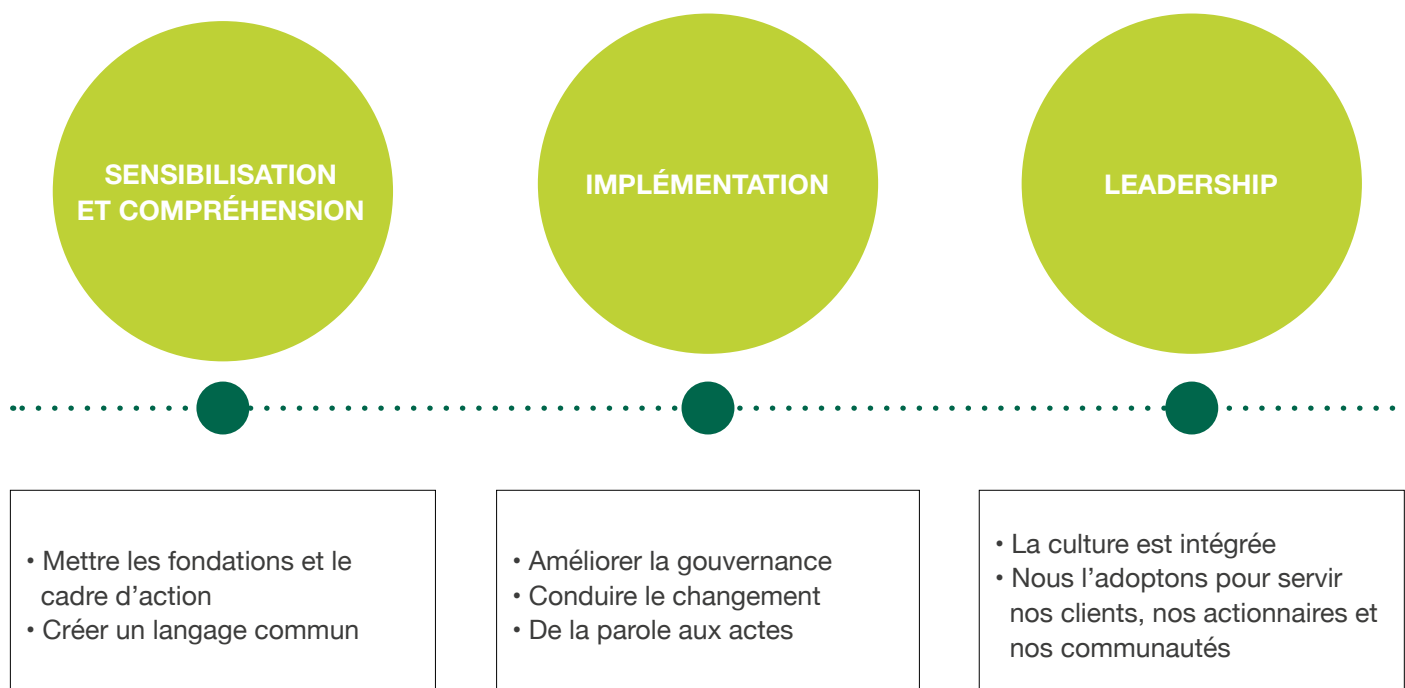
SENSIBILISATION ET COMPRÉHENSION

IMPLÉMENTATION

LEADERSHIP

• Mettre les fondations et le cadre d'action
• Créer un langage commun

• Améliorer la gouvernance
• Conduire le changement
• De la parole aux actes

• La culture est intégrée
• Nous l'adoptons pour servir nos clients, nos actionnaires et nos communautés